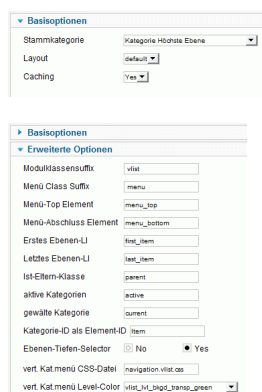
Basisoptionen

| | |
|---|---|
| Stammkategorie | Kategorie Höchste Ebene |
| Layout | default |
| Caching | Yes |

Basisoptionen

Erweiterte Optionen

| | |
|---|---|
| Modulklassensuffix | vlist |
| Menü Class Suffix | menu |
| Menü-Top Element | menu_top |
| Menü-Abschluss Element | menu_bottom |
| Erstes Ebenen-LI | first_item |
| Letztes Ebenen-LI | last_item |
| Ist-Eltern-Klasse | parent |
| aktive Kategorien | active |
| gewählte Kategorie | current |
| Kategorie-ID als Element-ID | Item |
| Ebenen-Tiefen-Selector | No Yes |
| vert. Kat.menü CSS-Datei | navigation.vlist.css |
| vert. Kat.menü Level-Color | vlist_lvl_bkgd_transp_green |